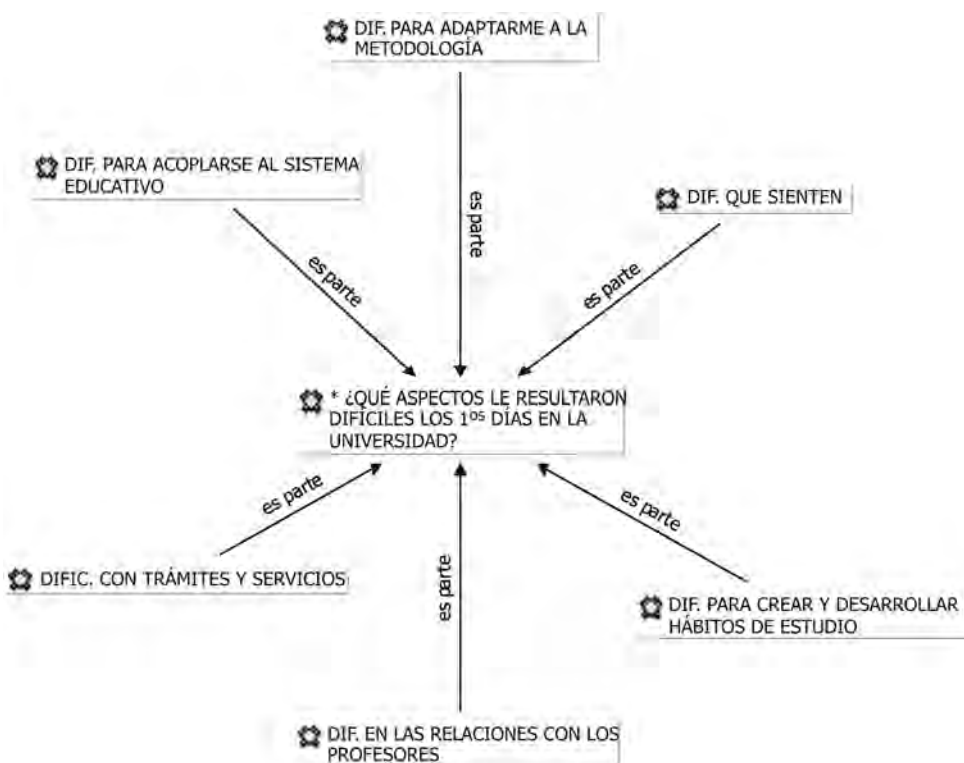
DIF. PARA ADAPTARME A LA METODOLOGÍA

DIF. PARA ACOPLARSE AL SISTEMA EDUCATIVO

es parte

DIF. QUE SIENTEN

es parte

es parte

* ¿QUÉ ASPECTOS LE RESULTARON DIFÍCILES LOS 1$^{os}$ DÍAS EN LA UNIVERSIDAD?

es parte

es parte

DIFIC. CON TRÁMITES Y SERVICIOS

es parte

DIF. PARA CREAR Y DESARROLLAR HÁBITOS DE ESTUDIO

DIF. EN LAS RELACIONES CON LOS PROFESORES